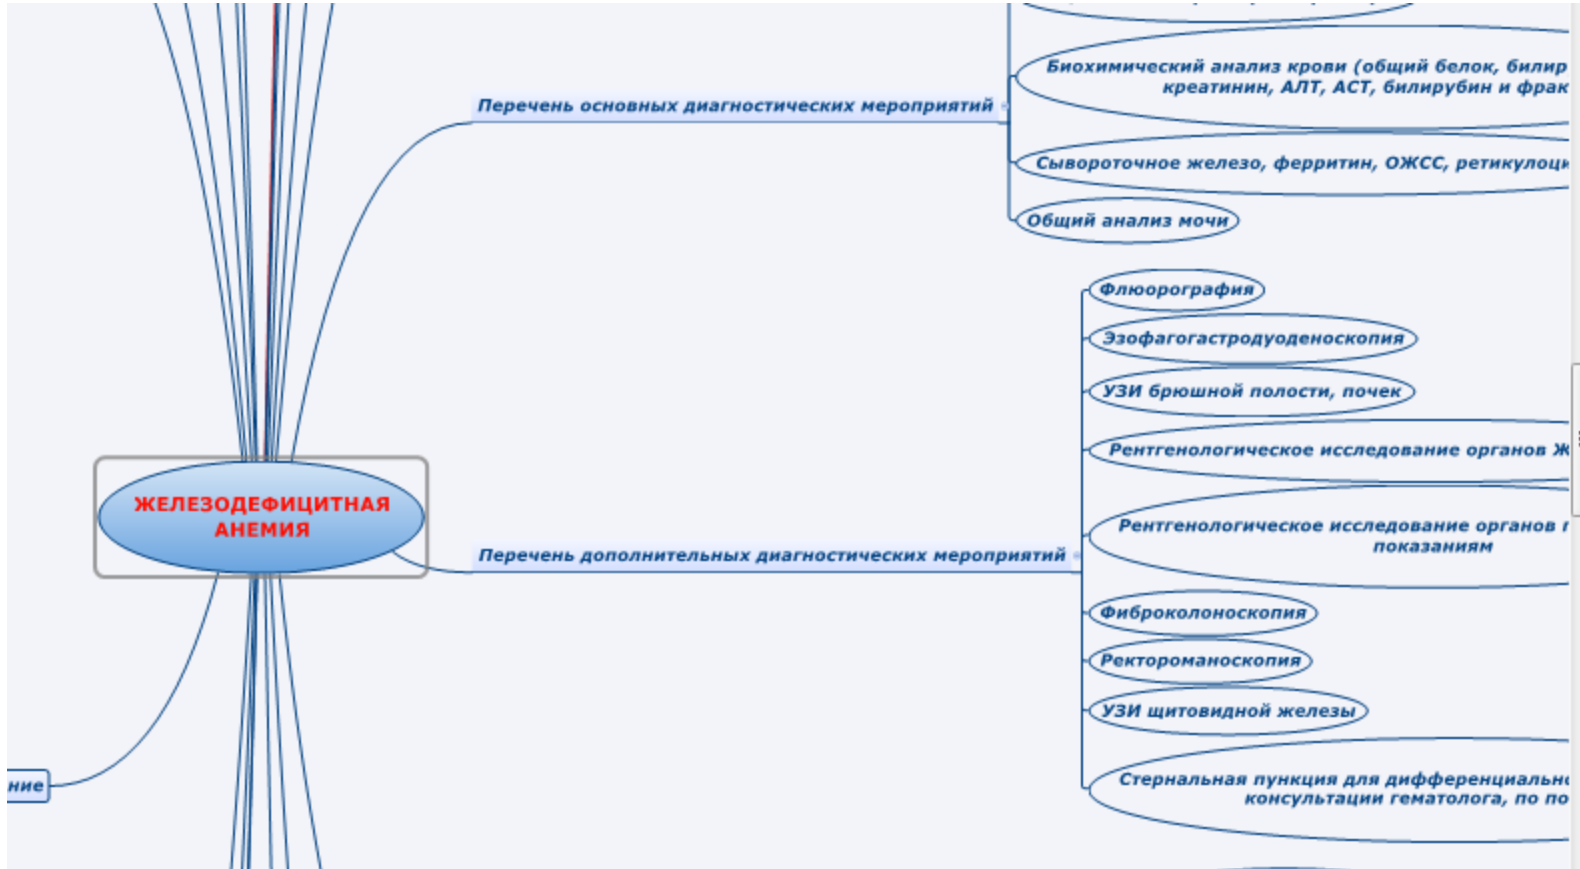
Перечень основных диагностических мероприятий

Биохимический анализ крови (общий белок, билир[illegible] креатинин, АЛТ, АСТ, билирубин и фрак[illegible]

Сывороточное железо, ферритин, ОЖСС, ретикулоц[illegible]

Общий анализ мочи

ЖЕЛЕЗОДЕФИЦИТНАЯ АНЕМИЯ

Перечень дополнительных диагностических мероприятий

Флюорография

Эзофагогастродуоденоскопия

УЗИ брюшной полости, почек

Рентгенологическое исследование органов Ж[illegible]

Рентгенологическое исследование органов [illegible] показаниям

Фиброколоноскопия

Ректороманоскопия

УЗИ щитовидной железы

Стернальная пункция для дифференциальн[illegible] консультации гематолога, по по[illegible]

ние